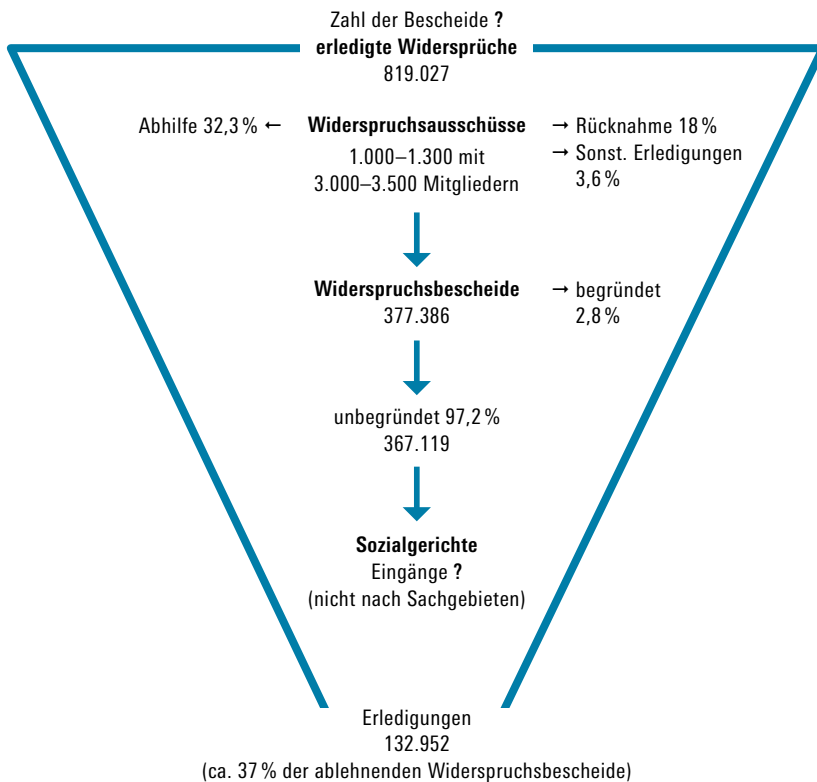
Zahl der Bescheide **?**
**erledigte Widersprüche**
819.027

Abhilfe 32,3 % ←

**Widerspruchsausschüsse**
1.000–1.300 mit
3.000–3.500 Mitgliedern

→ Rücknahme 18 %
→ Sonst. Erledigungen 3,6 %

**Widerspruchsbescheide**
377.386

→ begründet 2,8 %

unbegründet 97,2 %
367.119

**Sozialgerichte**
Eingänge **?**
(nicht nach Sachgebieten)

Erledigungen
132.952
(ca. 37 % der ablehnenden Widerspruchsbescheide)